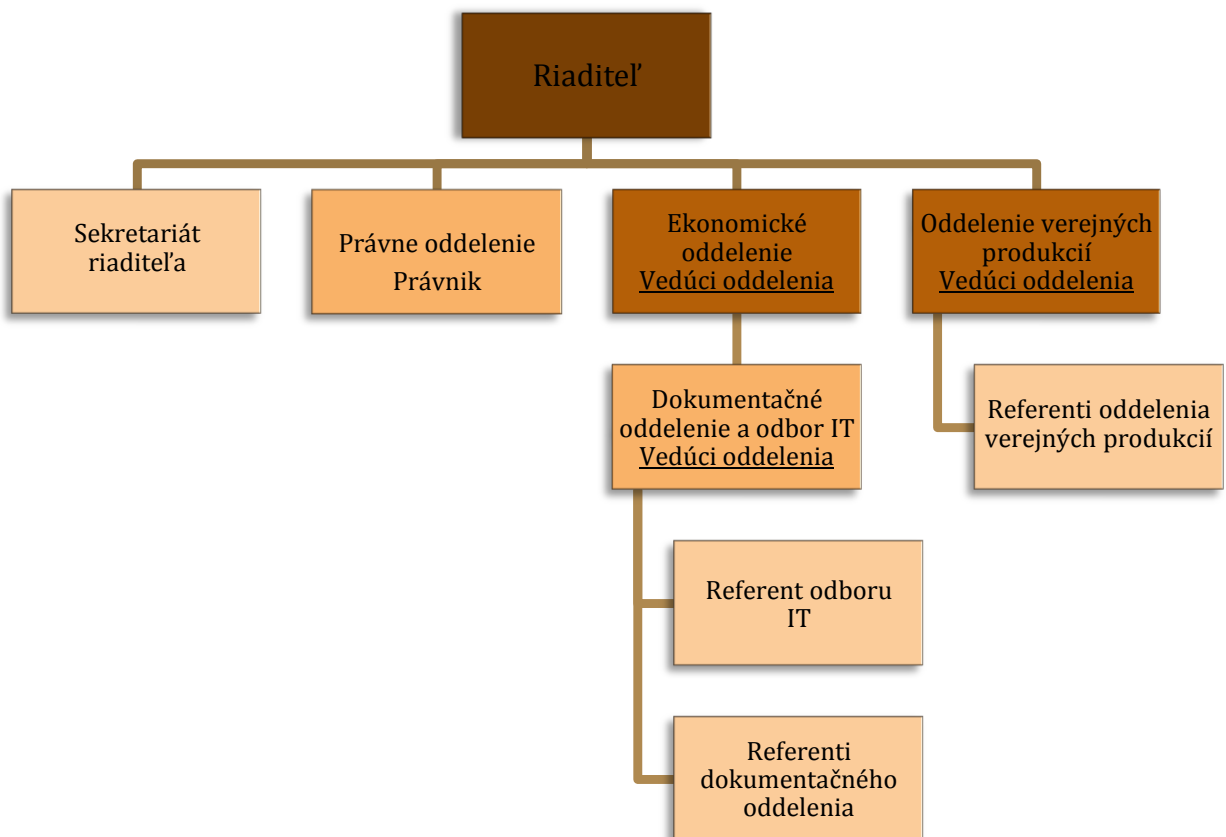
Riaditeľ

Sekretariát riaditeľa

Právne oddelenie
Právnik

Ekonomické oddelenie
Vedúci oddelenia

Oddelenie verejných produkcií
Vedúci oddelenia

Dokumentačné oddelenie a odbor IT
Vedúci oddelenia

Referenti oddelenia verejných produkcií

Referent odboru IT

Referenti dokumentačného oddelenia